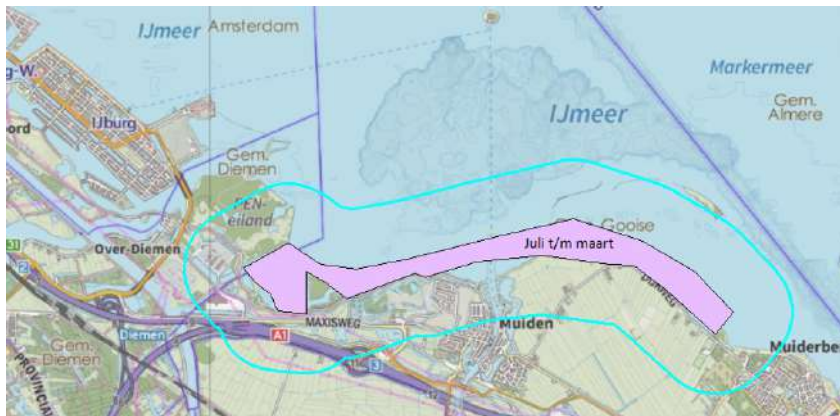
IJmeer Amsterdam

Markermeer

Gem. Almere

IJmeer

g-W.

IJburg

ord

Gem. Diemen

PEN-eiland

Over-Diemen

Juli t/m maart

Gooise

Gem. Diemen

Diemen

MAXISWEG

A1

Muiden

Muiderbe

PROVINCIA

31

2

3